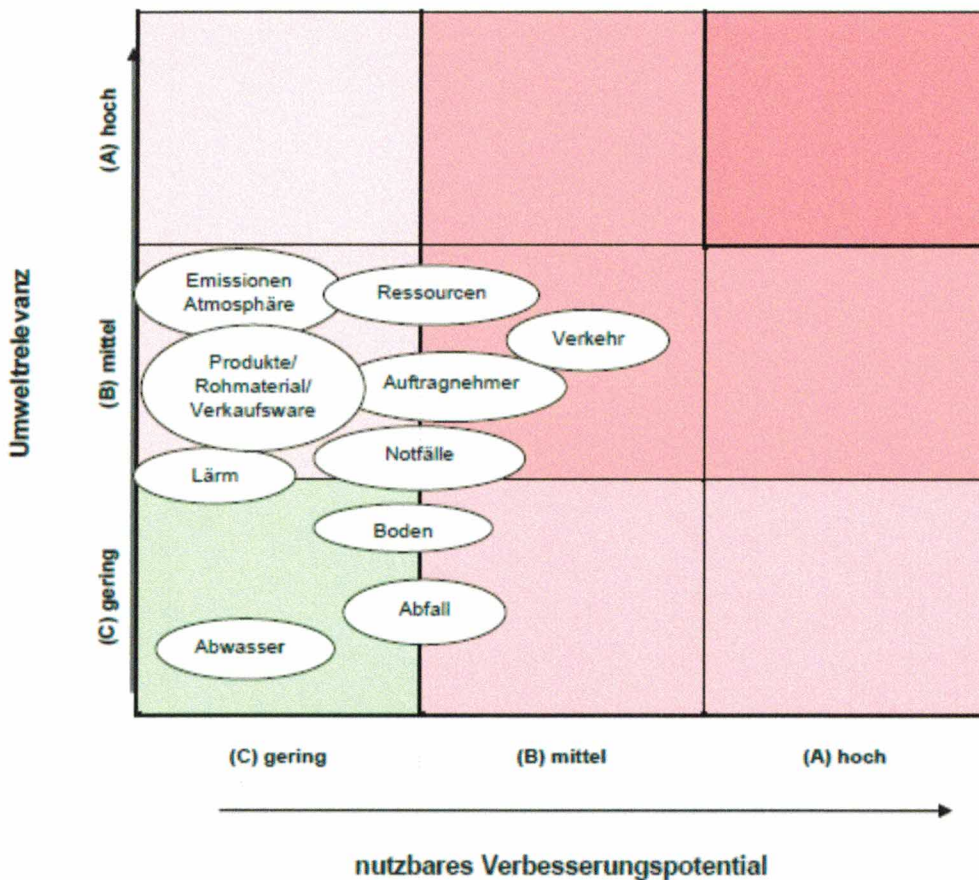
Umweltrelevanz

(A) hoch

(B) mittel

(C) gering

Emissionen Atmosphäre

Ressourcen

Verkehr

Produkte/ Rohmaterial/ Verkaufsware

Auftragnehmer

Notfälle

Lärm

Boden

Abfall

Abwasser

(C) gering

(B) mittel

(A) hoch

nutzbares Verbesserungspotential